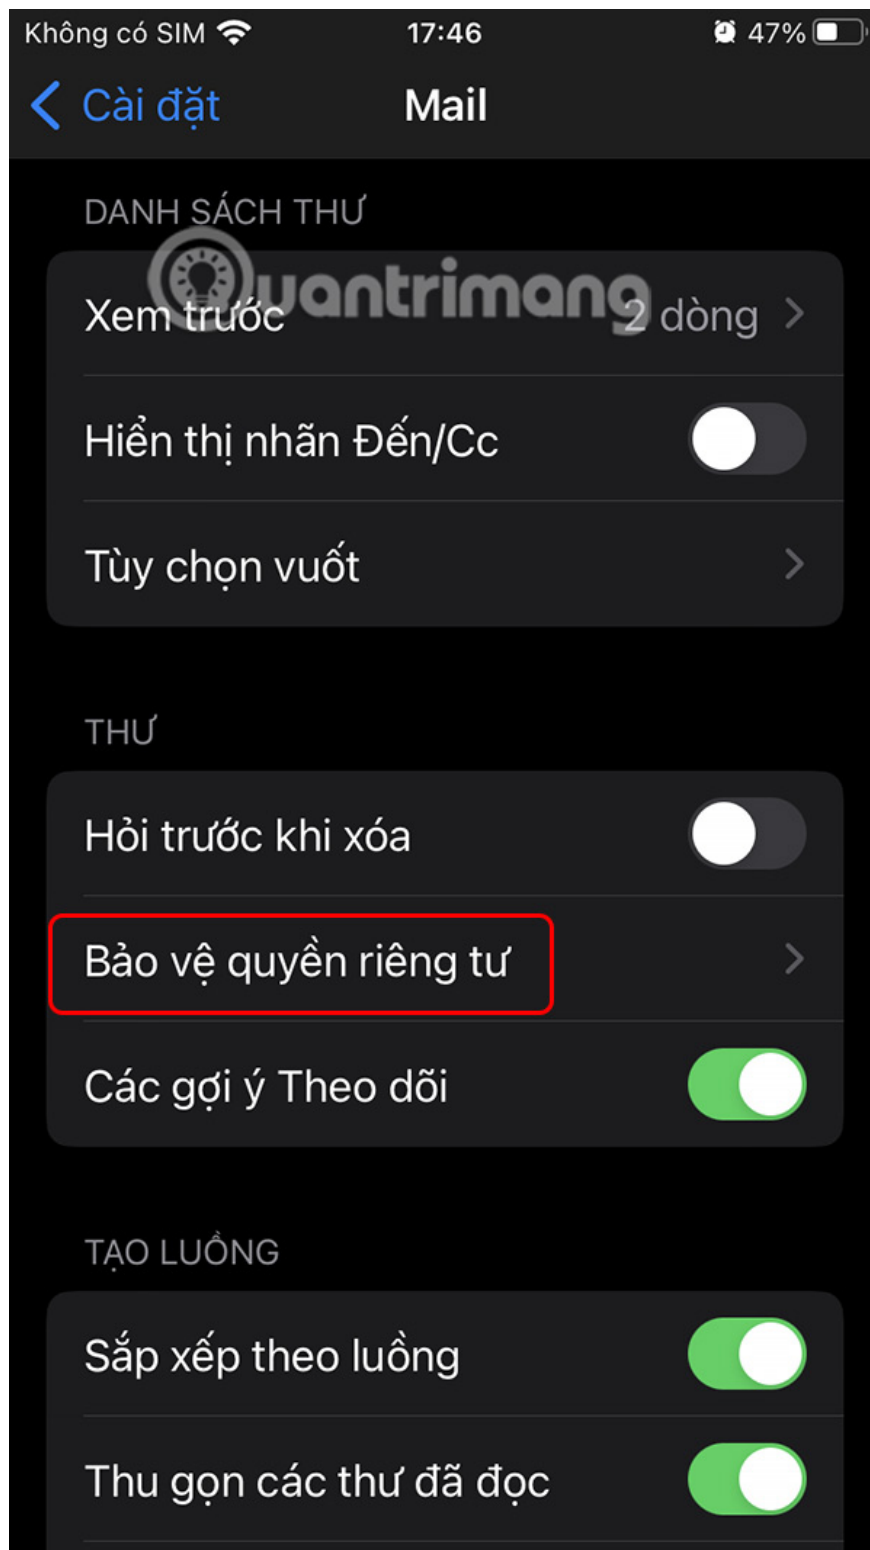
Không có SIM 17:46 47%

Cài đặt Mail

DANH SÁCH THƯ

Quantrimang

Xem trước 2 dòng

Hiển thị nhãn Đến/Cc

Tùy chọn vuốt

THƯ

Hỏi trước khi xóa

Bảo vệ quyền riêng tư

Các gợi ý Theo dõi

TẠO LUỒNG

Sắp xếp theo luồng

Thu gọn các thư đã đọc